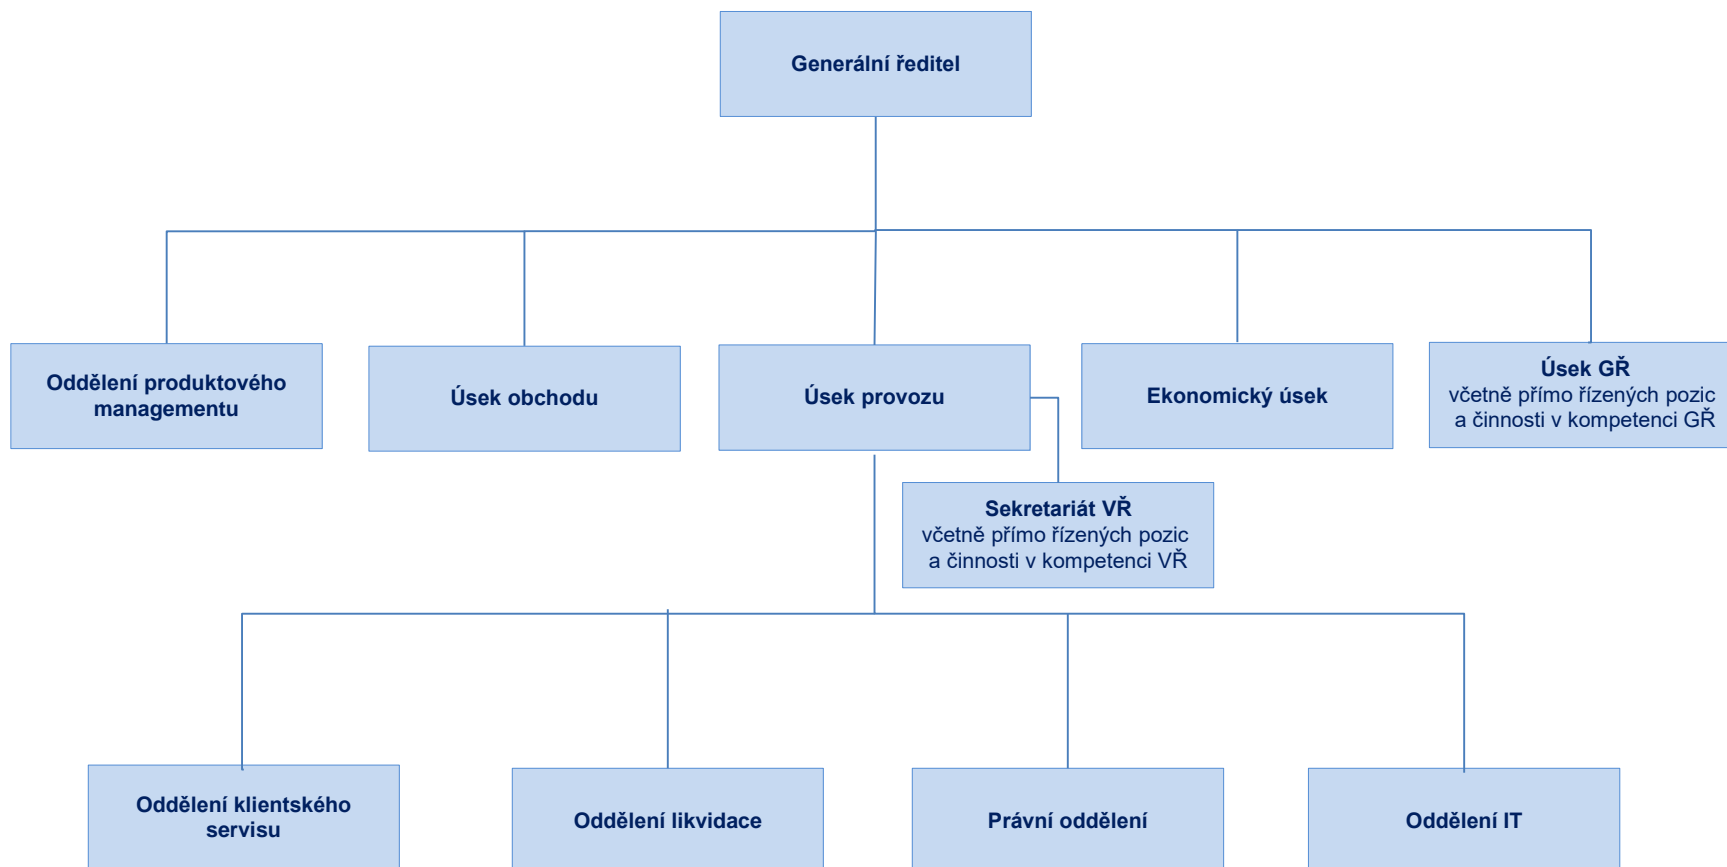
Generální ředitel

Oddělení produktového managementu

Úsek obchodu

Úsek provozu

Ekonomický úsek

Úsek GŘ
včetně přímo řízených pozic a činnosti v kompetenci GŘ

Sekretariát VŘ
včetně přímo řízených pozic a činnosti v kompetenci VŘ

Oddělení klientského servisu

Oddělení likvidace

Právní oddělení

Oddělení IT